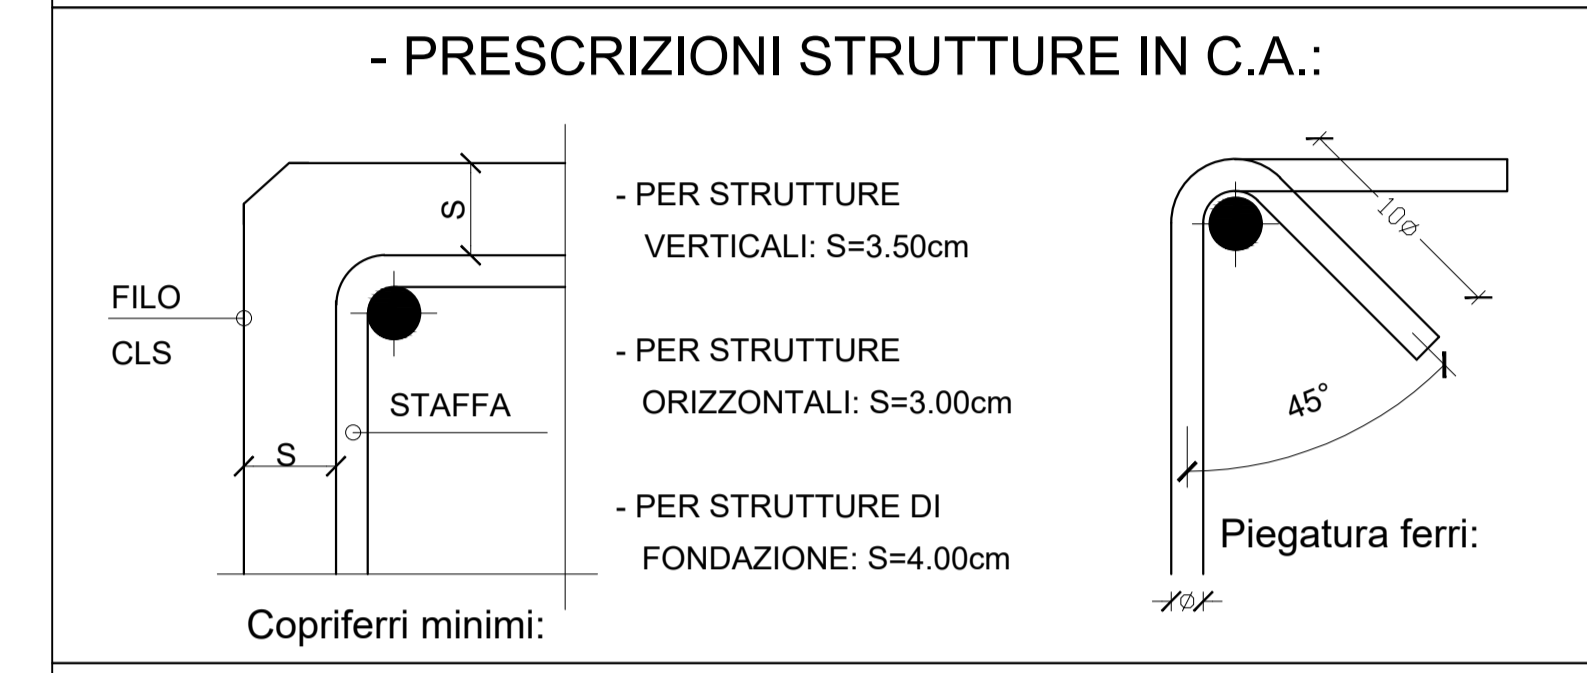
- PRESCRIZIONI STRUTTURE IN C.A.:

S

FILO

CLS

STAFFA

S

Copriferri minimi:

- PER STRUTTURE VERTICALI: S=3.50cm

- PER STRUTTURE ORIZZONTALI: S=3.00cm

- PER STRUTTURE DI FONDAZIONE: S=4.00cm

10ø

45°

Piegatura ferri:

ø